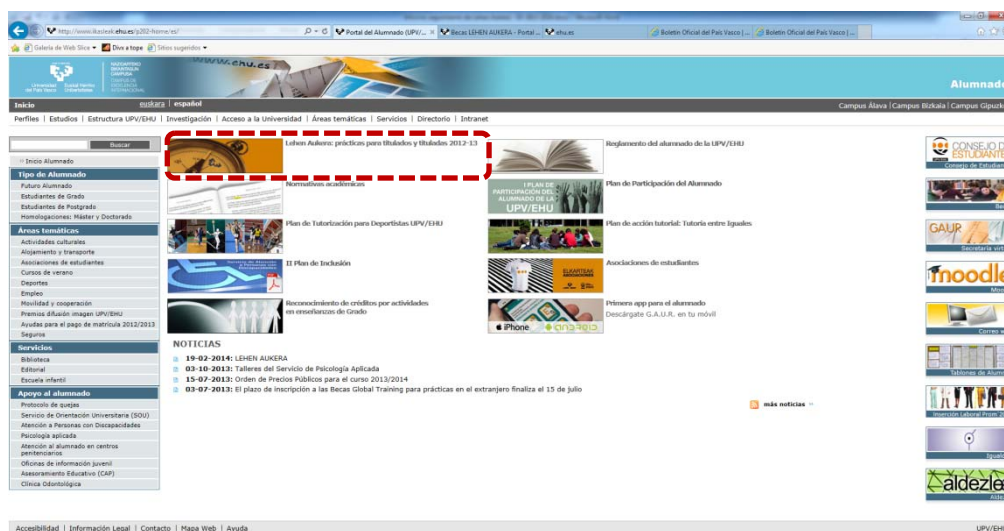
http://www.ikasleak.ehu.es/p202-home/es/
Portal del Alumnado (UPV/... × Becas LEHEN AUKERA - Portal ... ehu.es Boletín Oficial del País Vasco | ... Boletín Oficial del País Vasco | ...
Galería de Web Slice ▾ Diva a tope Sitios sugeridos ▾

www.ehu.es
Universidad del País Vasco Euskal Herriko Unibertsitatea
NAZIOARTEKO BIKAINTASUN CAMPUSA CAMPUS DE EXCELENCIA INTERNACIONAL
Alumnado

Inicio euskara | español
Campus Álava | Campus Bizkaia | Campus Gipuzkoa

Perfiles | Estudios | Estructura UPV/EHU | Investigación | Acceso a la Universidad | Áreas temáticas | Servicios | Directorio | Intranet

Buscar

Inicio Alumnado
Tipo de Alumnado
Futuro Alumnado
Estudiantes de Grado
Estudiantes de Postgrado
Homologaciones: Máster y Doctorado
Áreas temáticas
Actividades culturales
Alojamiento y transporte
Asociaciones de estudiantes
Cursos de verano
Deportes
Empleo
Movilidad y cooperación
Premios difusión imagen UPV/EHU
Ayudas para el pago de matrícula 2012/2013
Seguros
Servicios
Biblioteca
Editorial
Escuela infantil
Apoyo al alumnado
Protocolo de quejas
Servicio de Orientación Universitaria (SOU)
Atención a Personas con Discapacidades
Psicología aplicada
Atención al alumnado en centros penitenciarios
Oficinas de información juvenil
Asesoramiento Educativo (CAP)
Clínica Odontológica

Lehen Aukera: prácticas para titulados y tituladas 2012-13
Reglamento del alumnado de la UPV/EHU
Normativas académicas
I PLAN DE PARTICIPACIÓN DEL ALUMNADO DE LA UPV/EHU
Plan de Participación del Alumnado
Plan de Tutorización para Deportistas UPV/EHU
Plan de acción tutorial: Tutoría entre Iguales
II Plan de Inclusión
Asociaciones de estudiantes
ELKARTEAK ASOCIACIONES
Reconocimiento de créditos por actividades en enseñanzas de Grado
Primera app para el alumnado
Descárgate G.A.U.R. en tu móvil
iPhone android

NOTICIAS
19-02-2014: LEHEN AUKERA
03-10-2013: Talleres del Servicio de Psicología Aplicada
15-07-2013: Orden de Precios Públicos para el curso 2013/2014
03-07-2013: El plazo de inscripción a las Becas Global Training para prácticas en el extranjero finaliza el 15 de julio

más noticias »

CONSEJO DE ESTUDIANTES
Consejo de Estudiantes
GAUR
Secretaría virtual
moodle
Correo e
Tablones de Alumnado
Inserción Laboral Prom 2
Igualdad
aldezle

Accesibilidad | Información Legal | Contacto | Mapa Web | Ayuda
UPV/EHU